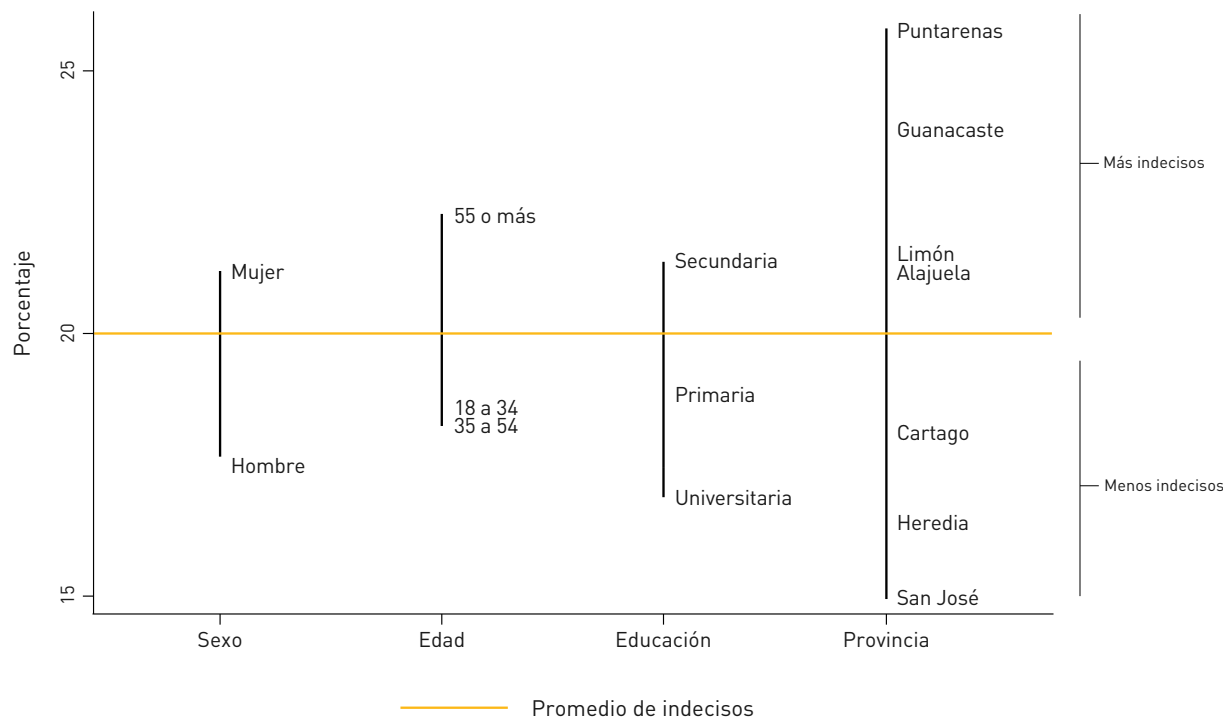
Porcentaje

25

20

15

Mujer
Hombre

55 o más
18 a 34
35 a 54

Secundaria
Primaria
Universitaria

Puntarenas
Guanacaste
Limón
Alajuela
Cartago
Heredia
San José

Más indecisos
Menos indecisos

Sexo
Edad
Educación
Provincia

Promedio de indecisos